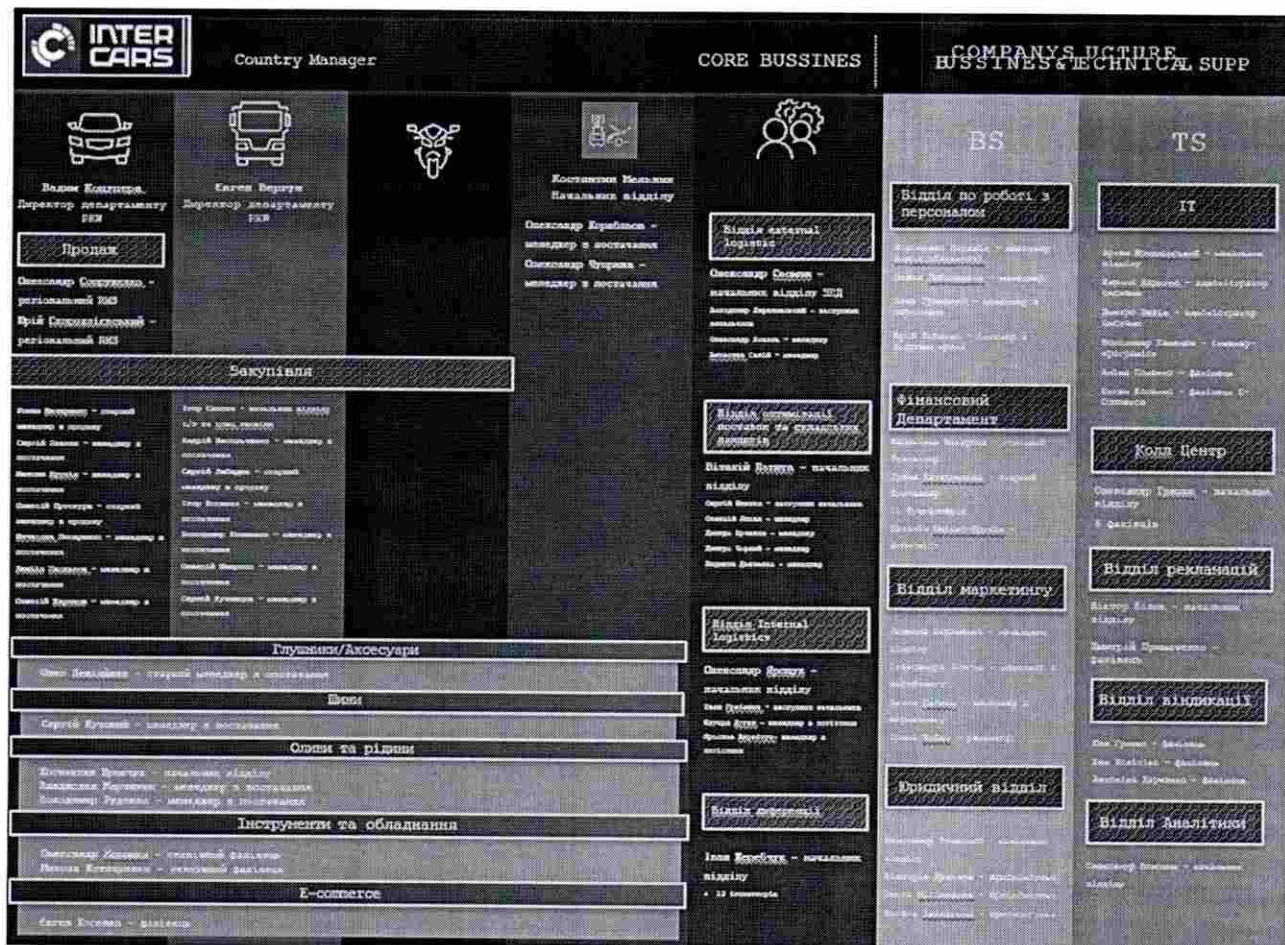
INTER CARS

Country Manager

CORE BUSSINES

COMPANYS UCTURE BUSSINES&TECHNICAL SUPP

Вадим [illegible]
Директор департаменту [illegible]

Євген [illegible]
Директор департаменту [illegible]

Продаж

Олександр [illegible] - регіональний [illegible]
Юрій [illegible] - регіональний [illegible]

Закупівля

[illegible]

Костянтин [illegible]
Начальник відділу

Олександр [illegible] - менеджер з постачання
Олександр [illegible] - менеджер з постачання

Відділ external logistic

Олександр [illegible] - начальник відділу ЗЕД
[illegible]

Відділ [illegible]

Віталій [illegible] - начальник відділу
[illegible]

Відділ Internal Logistic

Олександр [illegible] - начальник відділу
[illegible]

Відділ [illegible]

Ілля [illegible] - начальник відділу
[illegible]

BS

Відділ по роботі з персоналом

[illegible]

Фінансовий Департамент

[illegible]

Відділ маркетингу

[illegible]

Юридичний відділ

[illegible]

TS

IT

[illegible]

Колл Центр

Олександр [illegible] - начальник відділу
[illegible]

Відділ рекламацій

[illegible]

Відділ віндикації

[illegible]

Відділ Аналітики

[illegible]

Глушники/Аксесуари

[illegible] - старший менеджер з постачання

Шини

Сергій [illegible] - менеджер з постачання

Олили та рідини

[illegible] - начальник відділу
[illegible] - менеджер з постачання
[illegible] - менеджер з постачання

Інструменти та обладнання

Олександр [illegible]
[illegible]

E-commerce

Євген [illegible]